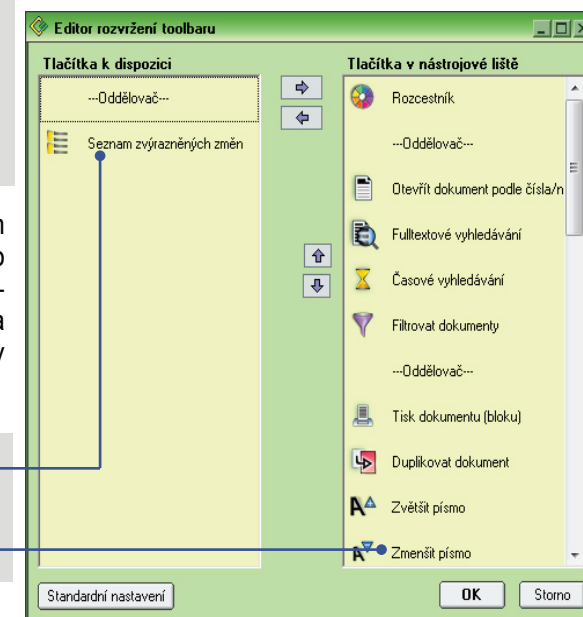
Editor rozvržení toolbaru

Tlačítka k dispozici

---Oddělovač---

Seznam zvýrazněných změn

Tlačítka v nástrojové liště

Rozcestník

---Oddělovač---

Otevřít dokument podle čísla/n

Fulltextové vyhledávání

Časové vyhledávání

Filtrovat dokumenty

---Oddělovač---

Tisk dokumentu (bloku)

Duplikovat dokument

Zvětšit písmo

Zmenšit písmo

Standardní nastavení

OK

Storno